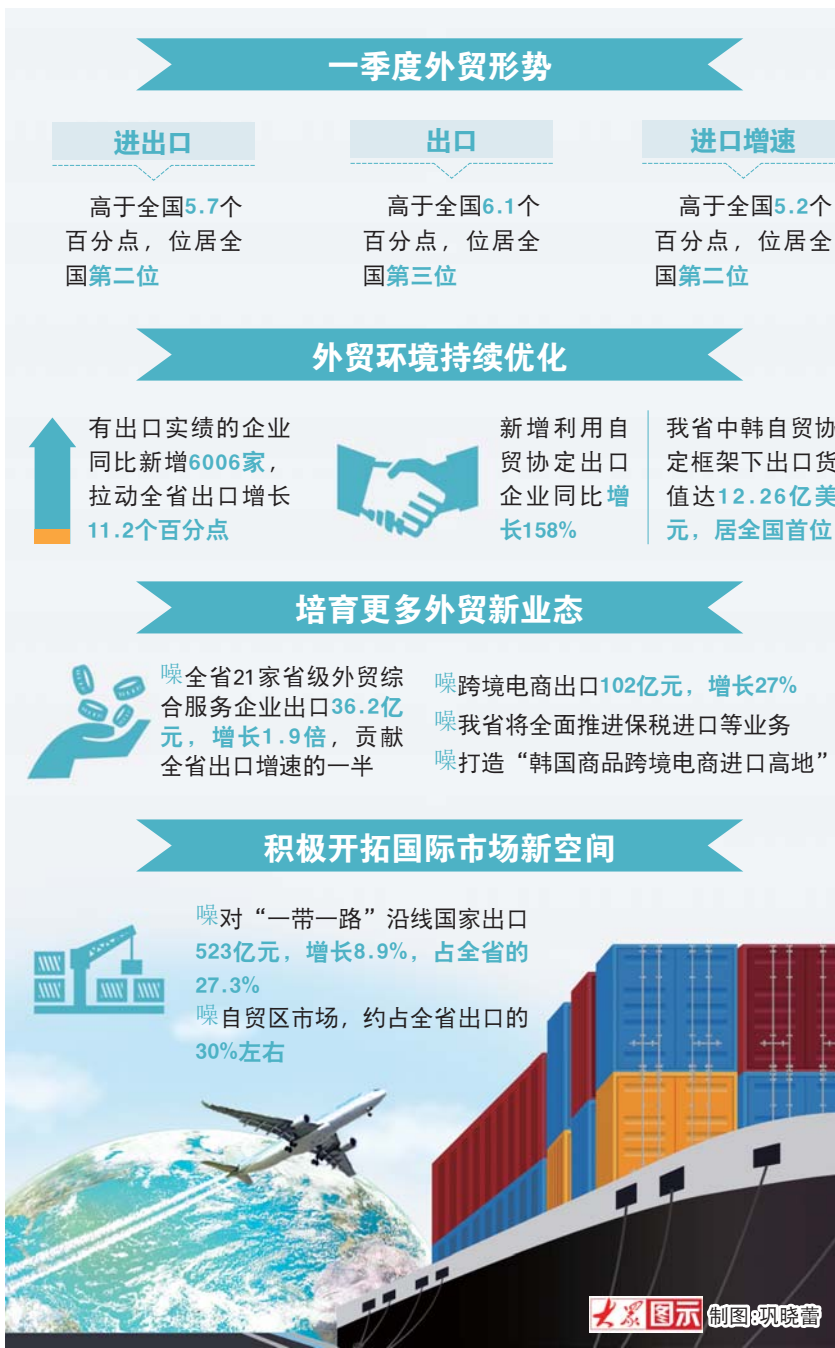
一季度外贸形势

进出口

高于全国5.7个百分点，位居全国第二位

出口

高于全国6.1个百分点，位居全国第三位

进口增速

高于全国5.2个百分点，位居全国第二位

外贸环境持续优化

有出口实绩的企业同比新增6006家，拉动全省出口增长11.2个百分点

新增利用自贸协定出口企业同比增长158%

我省中韩自贸协定框架下出口货值达12.26亿美元，居全国首位

培育更多外贸新业态

噪全省21家省级外贸综合服务企业出口36.2亿元，增长1.9倍，贡献全省出口增速的一半

噪跨境电商出口102亿元，增长27%

噪我省将全面推进保税进口等业务

噪打造“韩国商品跨境电商进口高地”

积极开拓国际市场新空间

噪对“一带一路”沿线国家出口523亿元，增长8.9%，占全省的27.3%

噪自贸区市场，约占全省出口的30%左右

大众图示 制图:巩晓蕾